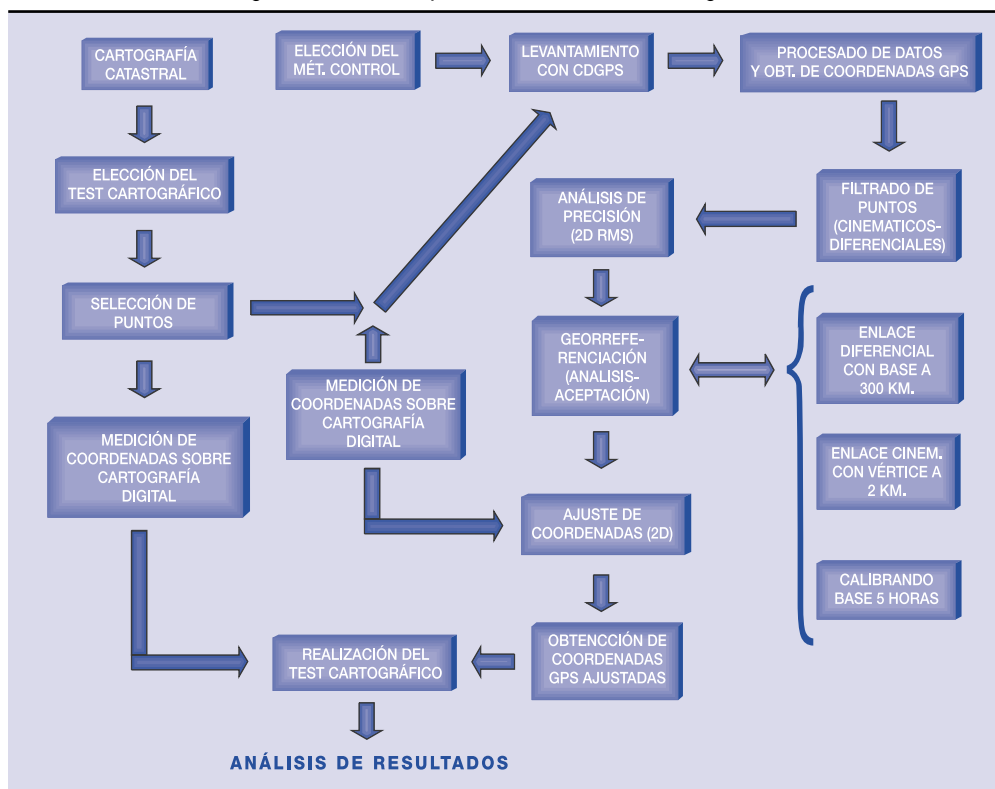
CARTOGRAFÍA CATASTRAL

ELECCIÓN DEL MÉT. CONTROL

LEVANTAMIENTO CON CDGPS

PROCESADO DE DATOS Y OBT. DE COORDENADAS GPS

ELECCIÓN DEL TEST CARTOGRÁFICO

ANÁLISIS DE PRECISIÓN (2D RMS)

FILTRADO DE PUNTOS (CINEMATICOS-DIFERENCIALES)

SELECCIÓN DE PUNTOS

GEORREFERENCIACIÓN (ANALISIS-ACEPTACIÓN)

ENLACE DIFERENCIAL CON BASE A 300 KM.

MEDICIÓN DE COORDENADAS SOBRE CARTOGRAFÍA DIGITAL

MEDICIÓN DE COORDENADAS SOBRE CARTOGRAFÍA DIGITAL

ENLACE CINEM. CON VÉRTICE A 2 KM.

AJUSTE DE COORDENADAS (2D)

CALIBRANDO BASE 5 HORAS

REALIZACIÓN DEL TEST CARTOGRÁFICO

OBTENCCIÓN DE COORDENADAS GPS AJUSTADAS

ANÁLISIS DE RESULTADOS